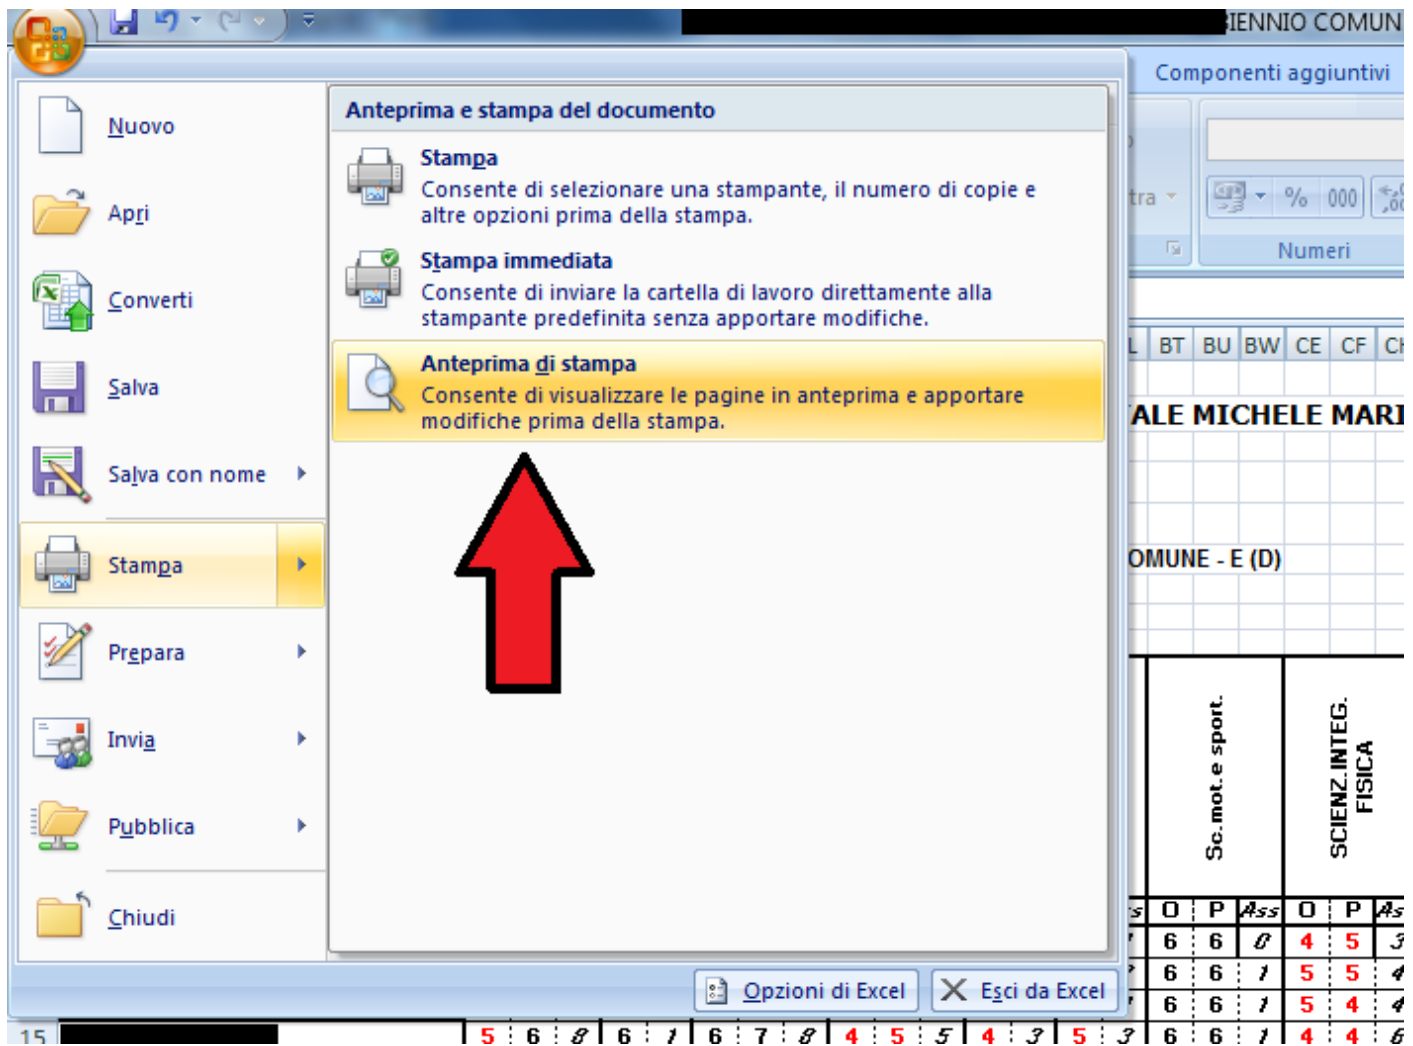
IENNIO COMUN

Componenti aggiuntivi

Nuovo

Apri

Converti

Salva

Salva con nome

Stampa

Prepara

Invia

Pubblica

Chiudi

Anteprima e stampa del documento

Stampa
Consente di selezionare una stampante, il numero di copie e altre opzioni prima della stampa.

Stampa immediata
Consente di inviare la cartella di lavoro direttamente alla stampante predefinita senza apportare modifiche.

Anteprima di stampa
Consente di visualizzare le pagine in anteprima e apportare modifiche prima della stampa.

Opzioni di Excel

Esci da Excel

tra

% 000

Numeri

L BT BU BW CE CF CH

ALE MICHELE MARI

OMUNE - E (D)

Sc.mot.e sport.

SCIENZ.INTEG. FISICA

O P Ass O P As

6 6 0 4 5 3

6 6 1 5 5 4

6 6 1 5 4 4

15

5 6 8 6 1 6 7 8 4 5 5 4 3 5 3 6 6 1 4 4 6